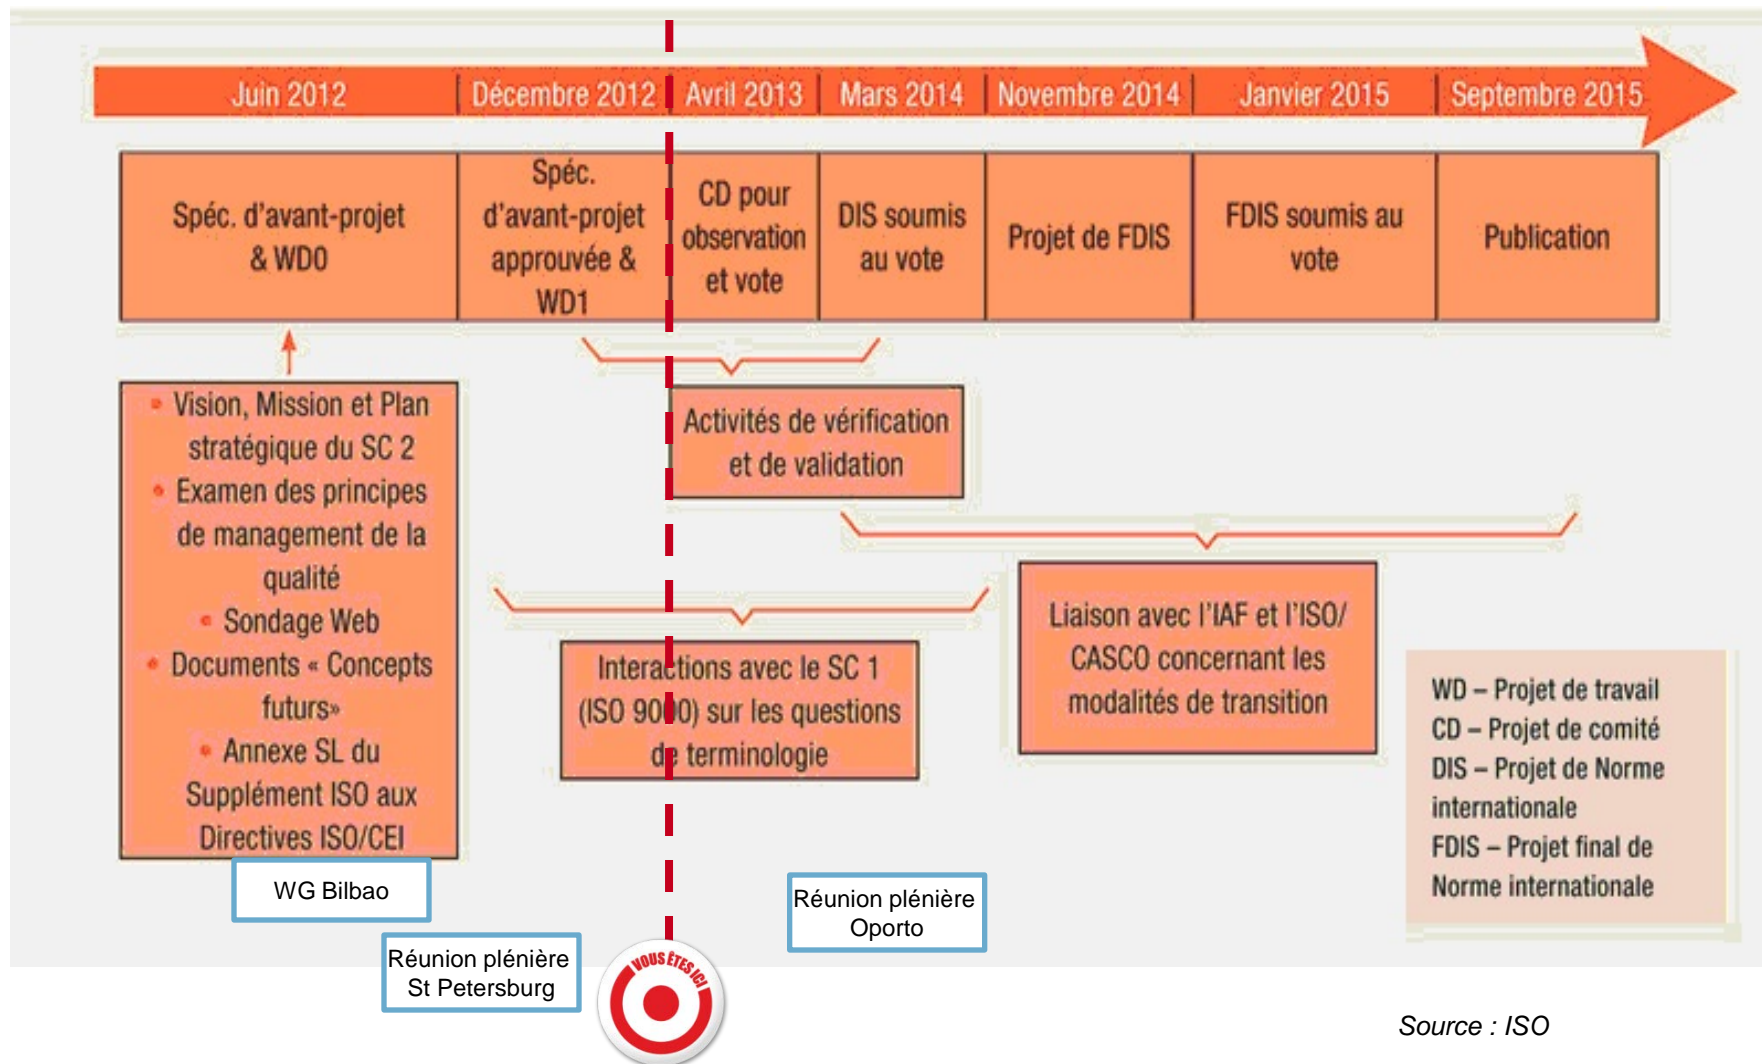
Juin 2012 | Décembre 2012 | Avril 2013 | Mars 2014 | Novembre 2014 | Janvier 2015 | Septembre 2015

Spéc. d'avant-projet & WD0

Spéc. d'avant-projet approuvée & WD1

CD pour observation et vote

DIS soumis au vote

Projet de FDIS

FDIS soumis au vote

Publication

• Vision, Mission et Plan stratégique du SC 2
• Examen des principes de management de la qualité
• Sondage Web
• Documents « Concepts futurs»
• Annexe SL du Supplément ISO aux Directives ISO/CEI

Activités de vérification et de validation

Interactions avec le SC 1 (ISO 9000) sur les questions de terminologie

Liaison avec l'IAF et l'ISO/CASCO concernant les modalités de transition

WD – Projet de travail
CD – Projet de comité
DIS – Projet de Norme internationale
FDIS – Projet final de Norme internationale

WG Bilbao

Réunion plénière St Petersburg

VOUS ÊTES ICI

Réunion plénière Oporto

Source : ISO